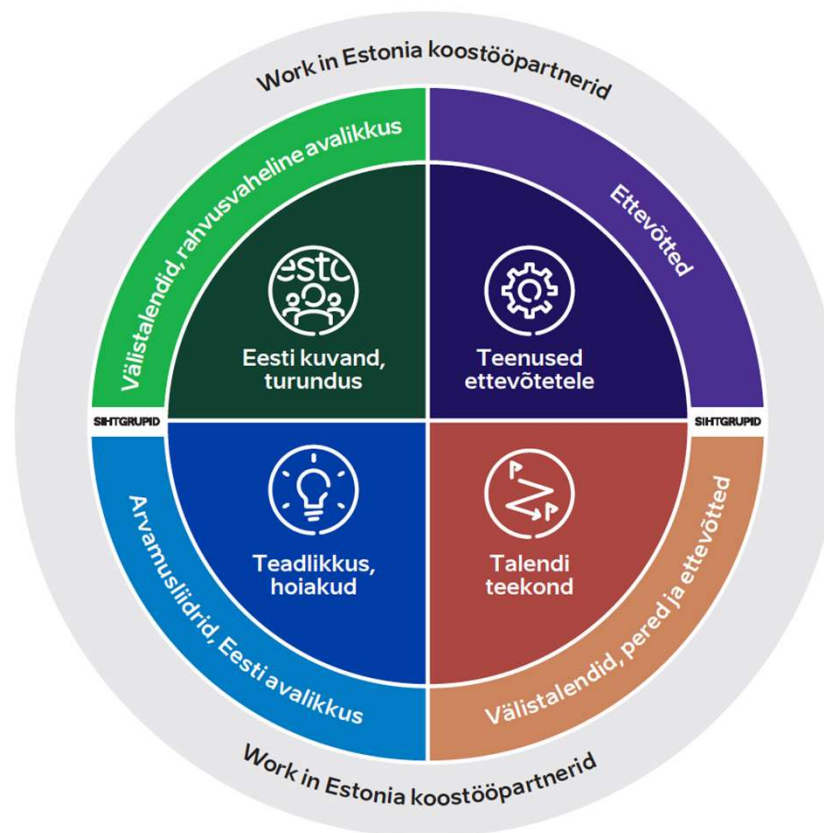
Work in Estonia koostööpartnerid

Välistalendid, rahvusvaheline avalikkus

Ettevõtted

esto

Eesti kuvand, turundus

Teenused ettevõtetele

SIHTGRUPID

SIHTGRUPID

Teadlikkus, hoiakud

Talendi teekond

Arvamusliidrid, Eesti avalikkus

Välistalendid, pered ja ettevõtted

Work in Estonia koostööpartnerid